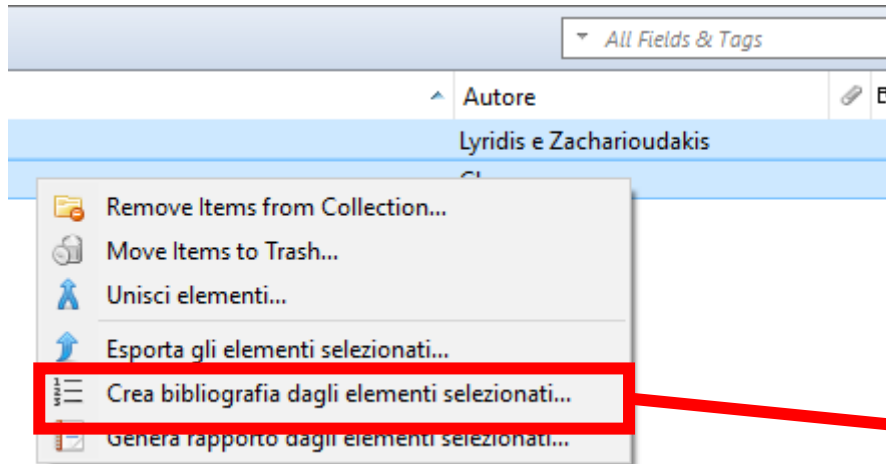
All Fields & Tags

Autore

Lyridis e Zacharioudakis

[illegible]

Remove Items from Collection...

Move Items to Trash...

Unisci elementi...

Esporta gli elementi selezionati...

Crea bibliografia dagli elementi selezionati...

Genera rapporto dagli elementi selezionati...